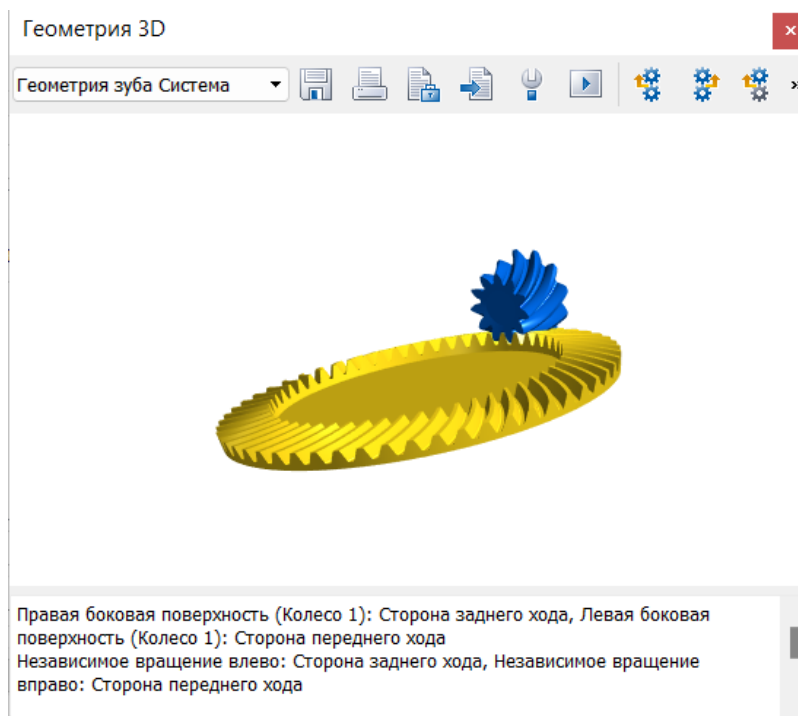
Геометрия 3D

Геометрия зуба Система

Правая боковая поверхность (Колесо 1): Сторона заднего хода, Левая боковая поверхность (Колесо 1): Сторона переднего хода
Независимое вращение влево: Сторона заднего хода, Независимое вращение вправо: Сторона переднего хода